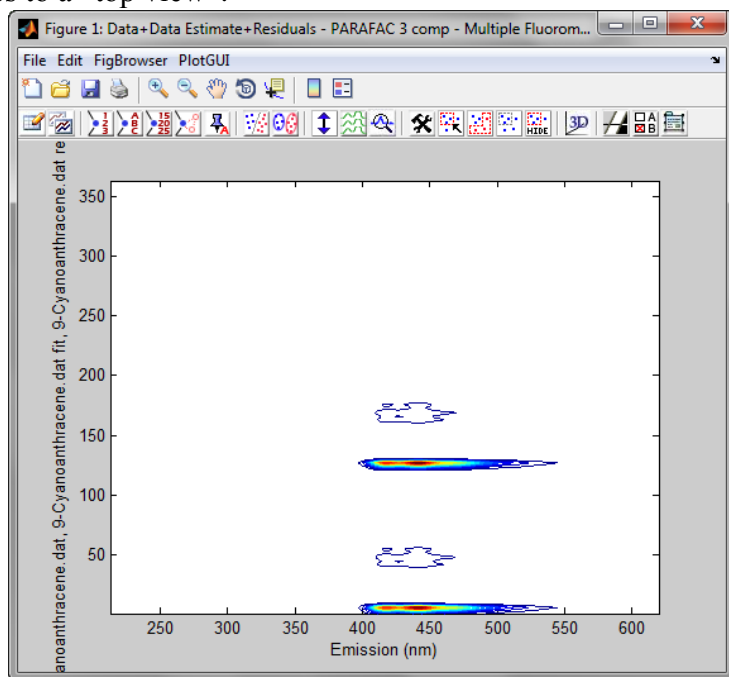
Figure 1: Data+Data Estimate+Residuals - PARAFAC 3 comp - Multiple Fluorom...

File Edit FigBrowser PlotGUI

HIDE 3D

anoanthracene.dat, 9-Cyanoanthracene.dat fit, 9-Cyanoanthracene.dat re

350
300
250
200
150
100
50

250 300 350 400 450 500 550 600
Emission (nm)